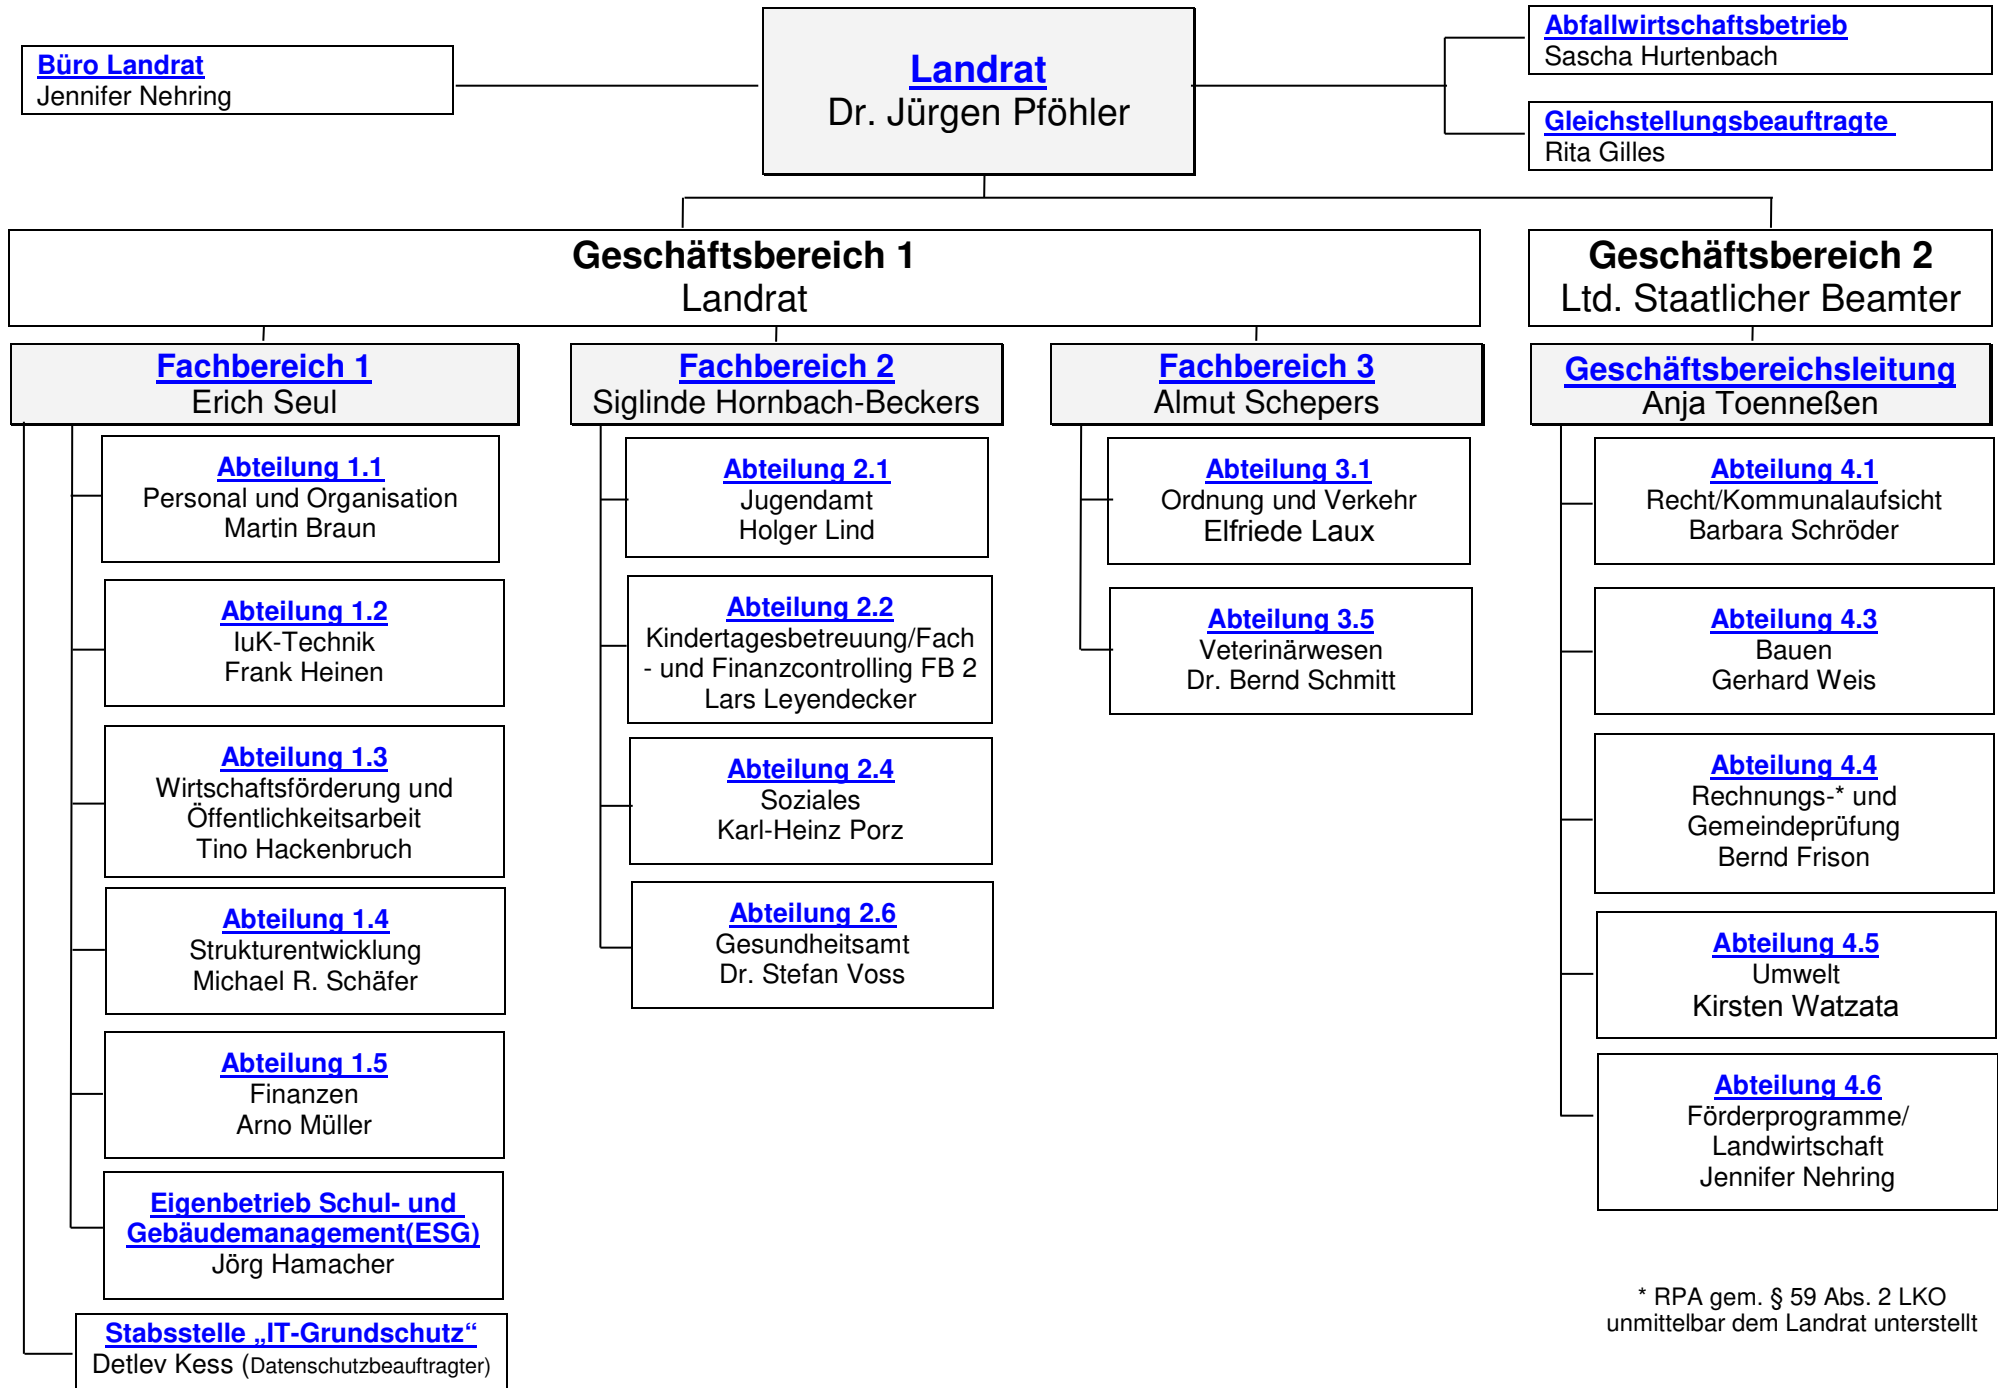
Büro Landrat
Jennifer Nehring

Landrat
Dr. Jürgen Pföhler

Abfallwirtschaftsbetrieb
Sascha Hurtenbach

Gleichstellungsbeauftragte
Rita Gilles

Geschäftsbereich 1
Landrat

Geschäftsbereich 2
Ltd. Staatlicher Beamter

Fachbereich 1
Erich Seul

Abteilung 1.1
Personal und Organisation
Martin Braun

Abteilung 1.2
IuK-Technik
Frank Heinen

Abteilung 1.3
Wirtschaftsförderung und Öffentlichkeitsarbeit
Tino Hackenbruch

Abteilung 1.4
Strukturentwicklung
Michael R. Schäfer

Abteilung 1.5
Finanzen
Arno Müller

Eigenbetrieb Schul- und Gebäudemanagement(ESG)
Jörg Hamacher

Stabsstelle „IT-Grundschutz“
Detlev Kess (Datenschutzbeauftragter)

Fachbereich 2
Siglinde Hornbach-Beckers

Abteilung 2.1
Jugendamt
Holger Lind

Abteilung 2.2
Kindertagesbetreuung/Fach - und Finanzcontrolling FB 2
Lars Leyendecker

Abteilung 2.4
Soziales
Karl-Heinz Porz

Abteilung 2.6
Gesundheitsamt
Dr. Stefan Voss

Fachbereich 3
Almut Schepers

Abteilung 3.1
Ordnung und Verkehr
Elfriede Laux

Abteilung 3.5
Veterinärwesen
Dr. Bernd Schmitt

Geschäftsbereichsleitung
Anja Toennеßen

Abteilung 4.1
Recht/Kommunalaufsicht
Barbara Schröder

Abteilung 4.3
Bauen
Gerhard Weis

Abteilung 4.4
Rechnungs-* und Gemeindeprüfung
Bernd Frison

Abteilung 4.5
Umwelt
Kirsten Watzata

Abteilung 4.6
Förderprogramme/ Landwirtschaft
Jennifer Nehring

* RPA gem. § 59 Abs. 2 LKO unmittelbar dem Landrat unterstellt